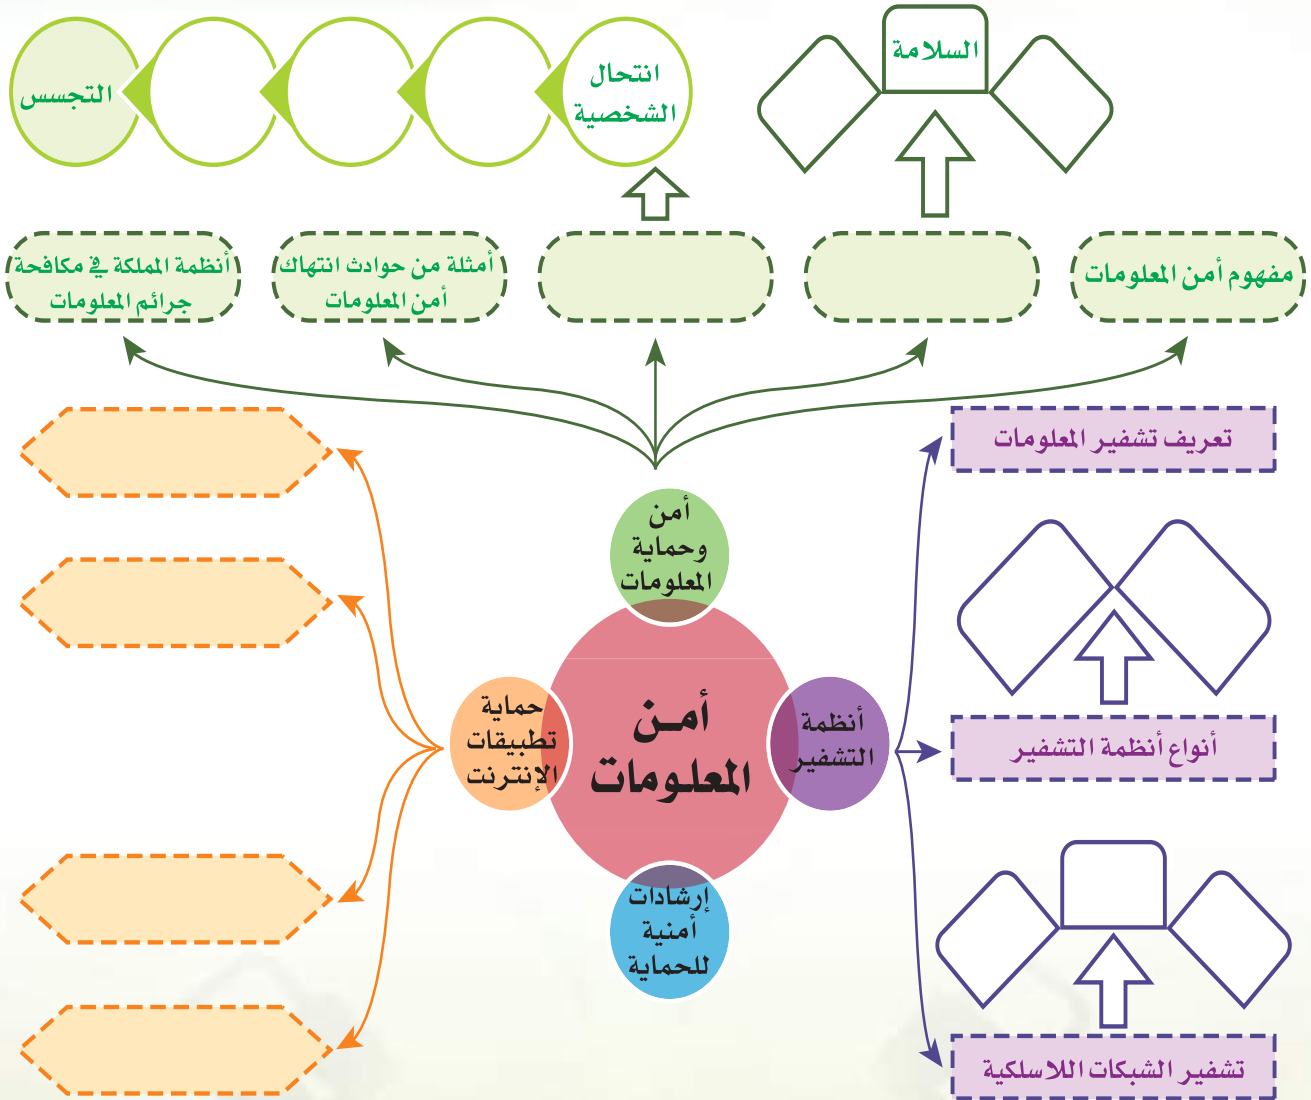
انتحال الشخصية

التجسس

السلامة

مفهوم أمن المعلومات

أمثلة من حوادث انتهاك أمن المعلومات

أنظمة المملكة في مكافحة جرائم المعلومات

تعريف تشفير المعلومات

أمن وحماية المعلومات

أمن المعلومات

أنظمة التشفير

حماية تطبيقات الإنترنت

إرشادات أمنية للحماية

أنواع أنظمة التشفير

تشفير الشبكات اللاسلكية